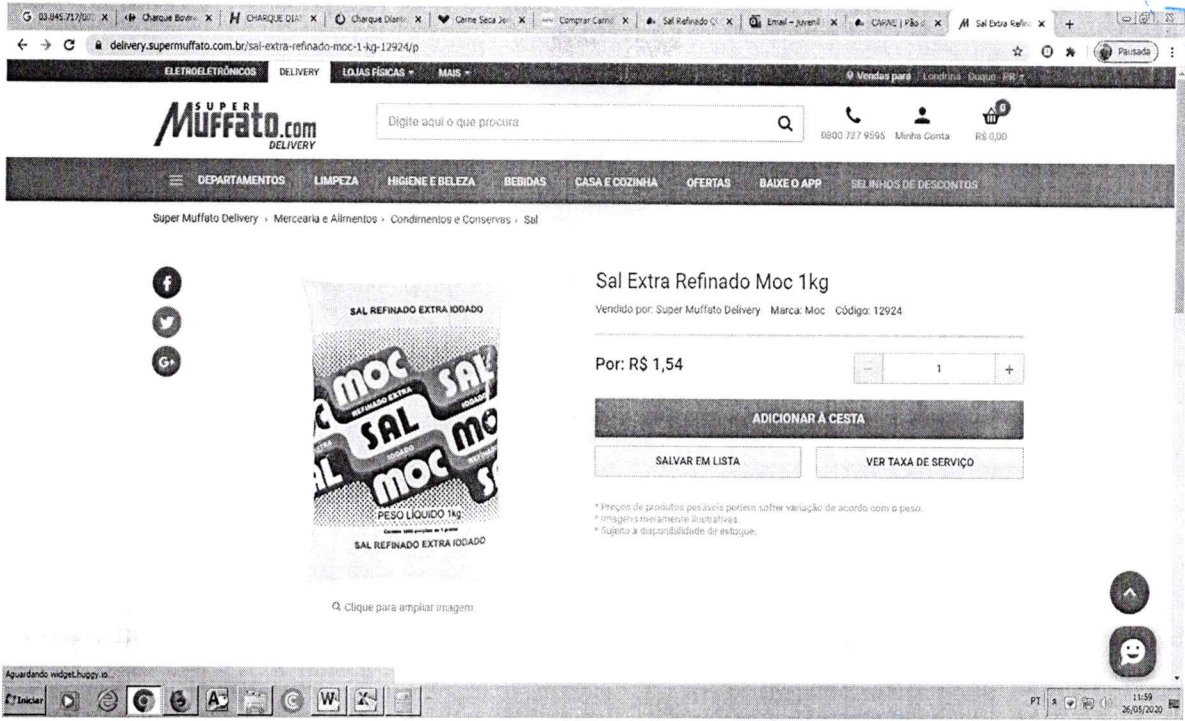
G 03.845.717/00 | Charque Bovin | H CHARQUE DIA | Charque Diari | Carne Seca Je | Comprar Carne | Sal Refinado C | Email - juvenil | CARNE | Pão d | M Sal Extra Refin

delivery.supermuffato.com.br/sal-extra-refinado-moc-1-kg-12924/p

Pausada

ELETROELETRÔNICOS DELIVERY LOJAS FÍSICAS MAIS

Vendas para Londrina Duque PR

SUPER Muffato.com DELIVERY

Digite aqui o que procura

0800 727 9595 Minha Conta R$ 0,00

DEPARTAMENTOS LIMPEZA HIGIENE E BELEZA BEBIDAS CASA E COZINHA OFERTAS BAIXE O APP SELINHOS DE DESCONTOS

Super Muffato Delivery › Mercearia e Alimentos › Condimentos e Conservas › Sal

SAL REFINADO EXTRA IODADO

MOC SAL REFINADO EXTRA IODADO

PESO LÍQUIDO 1kg

SAL REFINADO EXTRA IODADO

Clique para ampliar imagem

Sal Extra Refinado Moc 1kg

Vendido por: Super Muffato Delivery Marca: Moc Código: 12924

Por: R$ 1,54

1

ADICIONAR À CESTA

SALVAR EM LISTA

VER TAXA DE SERVIÇO

* Preços de produtos pesáveis podem sofrer variação de acordo com o peso.
* Imagens meramente ilustrativas.
* Sujeito à disponibilidade de estoque.

Aguardando widget.huggy.io...

Iniciar

PT 11:59 26/05/2020